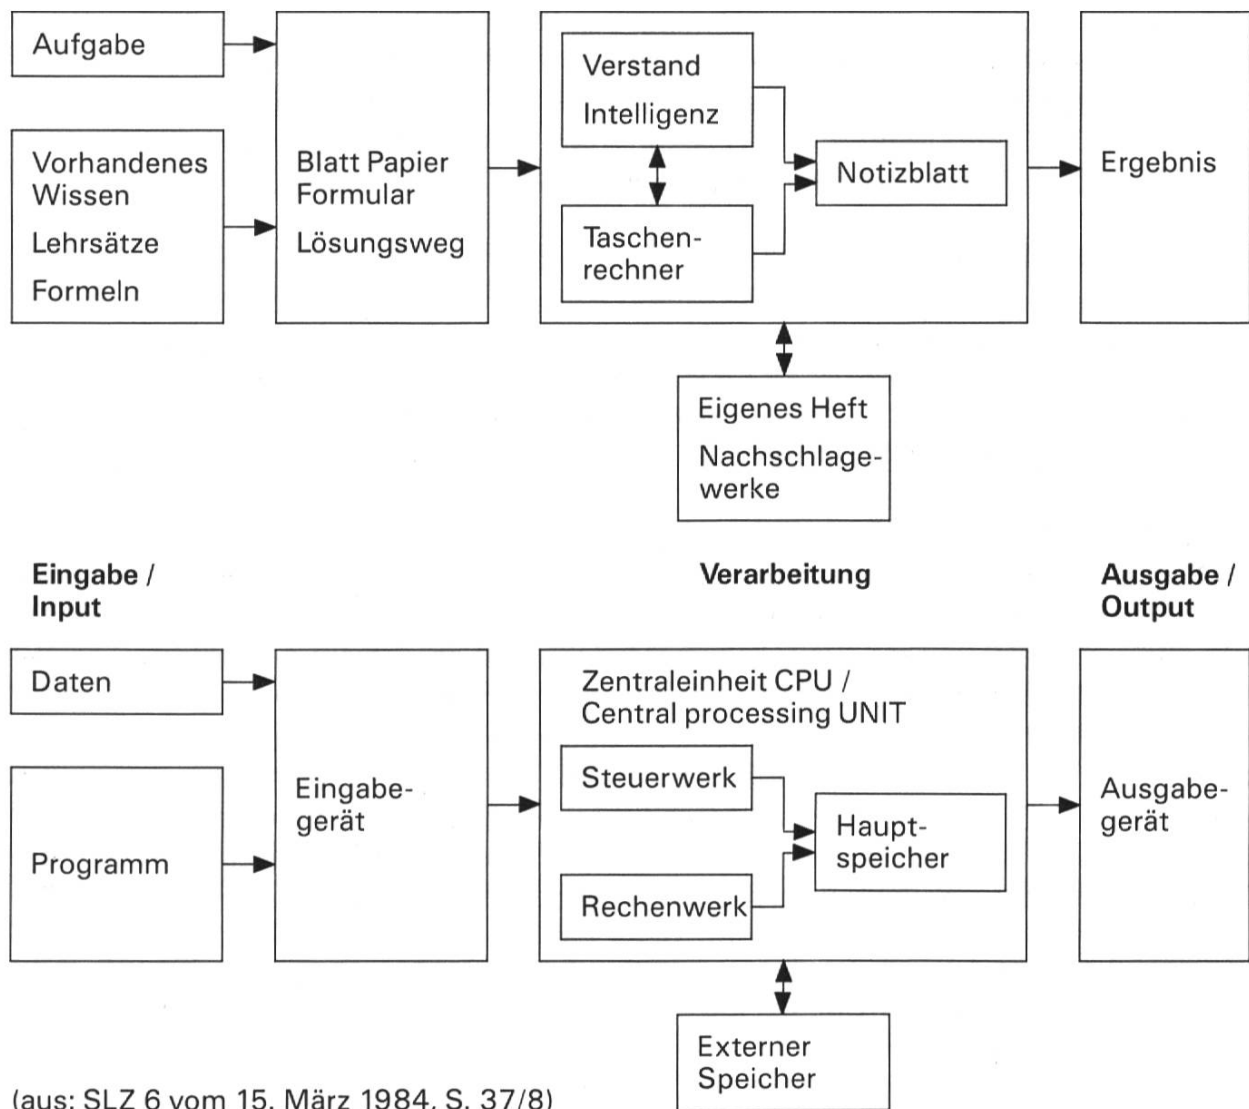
Aufgabe

Vorhandenes Wissen

Lehrsätze

Formeln

Blatt Papier Formular

Lösungsweg

Verstand

Intelligenz

Taschenrechner

Notizblatt

Ergebnis

Eigenes Heft

Nachschlagewerke

Eingabe / Input

Verarbeitung

Ausgabe / Output

Daten

Programm

Eingabegerät

Zentraleinheit CPU / Central processing UNIT

Steuerwerk

Rechenwerk

Hauptspeicher

Ausgabegerät

Externer Speicher

(aus: SLZ 6 vom 15. März 1984, S. 37/8)